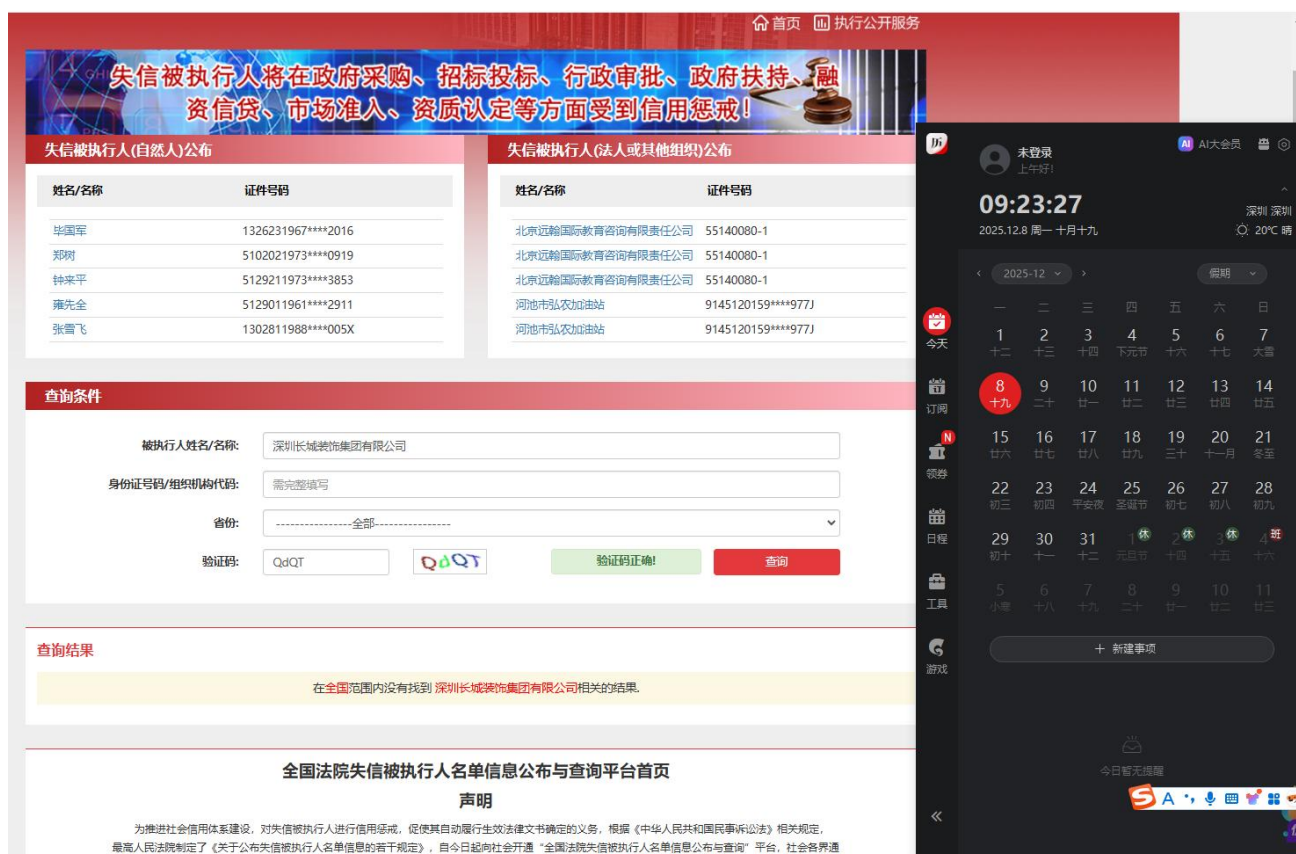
首页 执行公开服务

失信被执行人将在政府采购、招标投标、行政审批、政府扶持、融资信贷、市场准入、资质认定等方面受到信用惩戒！

失信被执行人(自然人)公布

| 姓名/名称 | 证件号码 |
|---|---|
| 毕国军 | 1326231967****2016 |
| 郑树 | 5102021973****0919 |
| 钟来平 | 5129211973****3853 |
| 雍先全 | 5129011961****2911 |
| 张雪飞 | 1302811988****005X |

失信被执行人(法人或其他组织)公布

| 姓名/名称 | 证件号码 |
|---|---|
| 北京远翰国际教育咨询有限责任公司 | 55140080-1 |
| 北京远翰国际教育咨询有限责任公司 | 55140080-1 |
| 北京远翰国际教育咨询有限责任公司 | 55140080-1 |
| 河池市弘农加油站 | 9145120159****977J |
| 河池市弘农加油站 | 9145120159****977J |

查询条件

被执行人姓名/名称: 深圳长城装饰集团有限公司
身份证号码/组织机构代码: 需完整填写
省份: ----------------全部----------------
验证码: QdQT QdQT 验证码正确! 查询

查询结果

在全国范围内没有找到 深圳长城装饰集团有限公司相关的结果.

全国法院失信被执行人名单信息公布与查询平台首页

声明

为推进社会信用体系建设，对失信被执行人进行信用惩戒，促使其自动履行生效法律文书确定的义务，根据《中华人民共和国民事诉讼法》相关规定，最高人民法院制定了《关于公布失信被执行人名单信息的若干规定》，自今日起向社会开通"全国法院失信被执行人名单信息公布与查询"平台，社会各界通

未登录
上午好!
AI AI大会员
09:23:27
2025.12.8 周一 十月十九
深圳 深圳
20℃ 晴
2025-12 假期
一 二 三 四 五 六 日
今天
1 十二 2 十三 3 十四 4 下元节 5 十六 6 十七 7 大雪
订阅
8 十九 9 二十 10 廿一 11 廿二 12 廿三 13 廿四 14 廿五
领券
15 廿六 16 廿七 17 廿八 18 廿九 19 三十 20 十一月 21 冬至
日程
22 初三 23 初四 24 平安夜 25 圣诞节 26 初七 27 初八 28 初九
工具
29 初十 30 十一 31 十二 1 休 元旦节 2 休 十四 3 休 十五 4 班 十六
游戏
5 小寒 6 十八 7 十九 8 二十 9 廿一 10 廿二 11 廿三
+ 新建事项
今日暂无提醒
«
S A